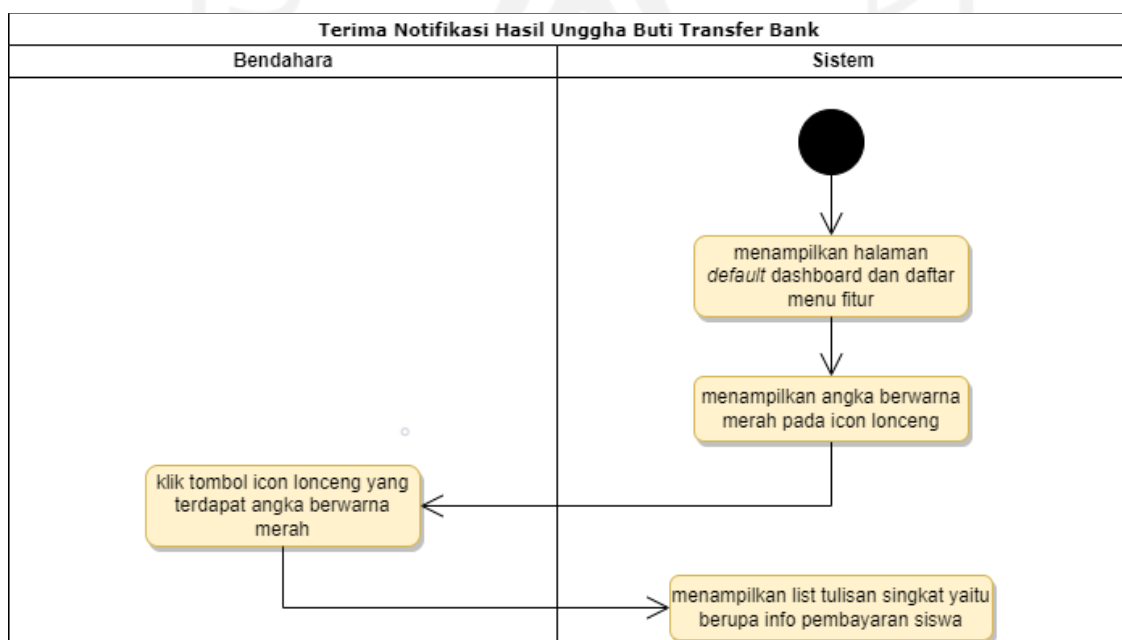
Terima Notifikasi Hasil Unggha Buti Transfer Bank

| Bendahara | Sistem |
|---|---|

menampilkan halaman *default* dashboard dan daftar menu fitur

menampilkan angka berwarna merah pada icon lonceng

klik tombol icon lonceng yang terdapat angka berwarna merah

menampilkan list tulisan singkat yaitu berupa info pembayaran siswa